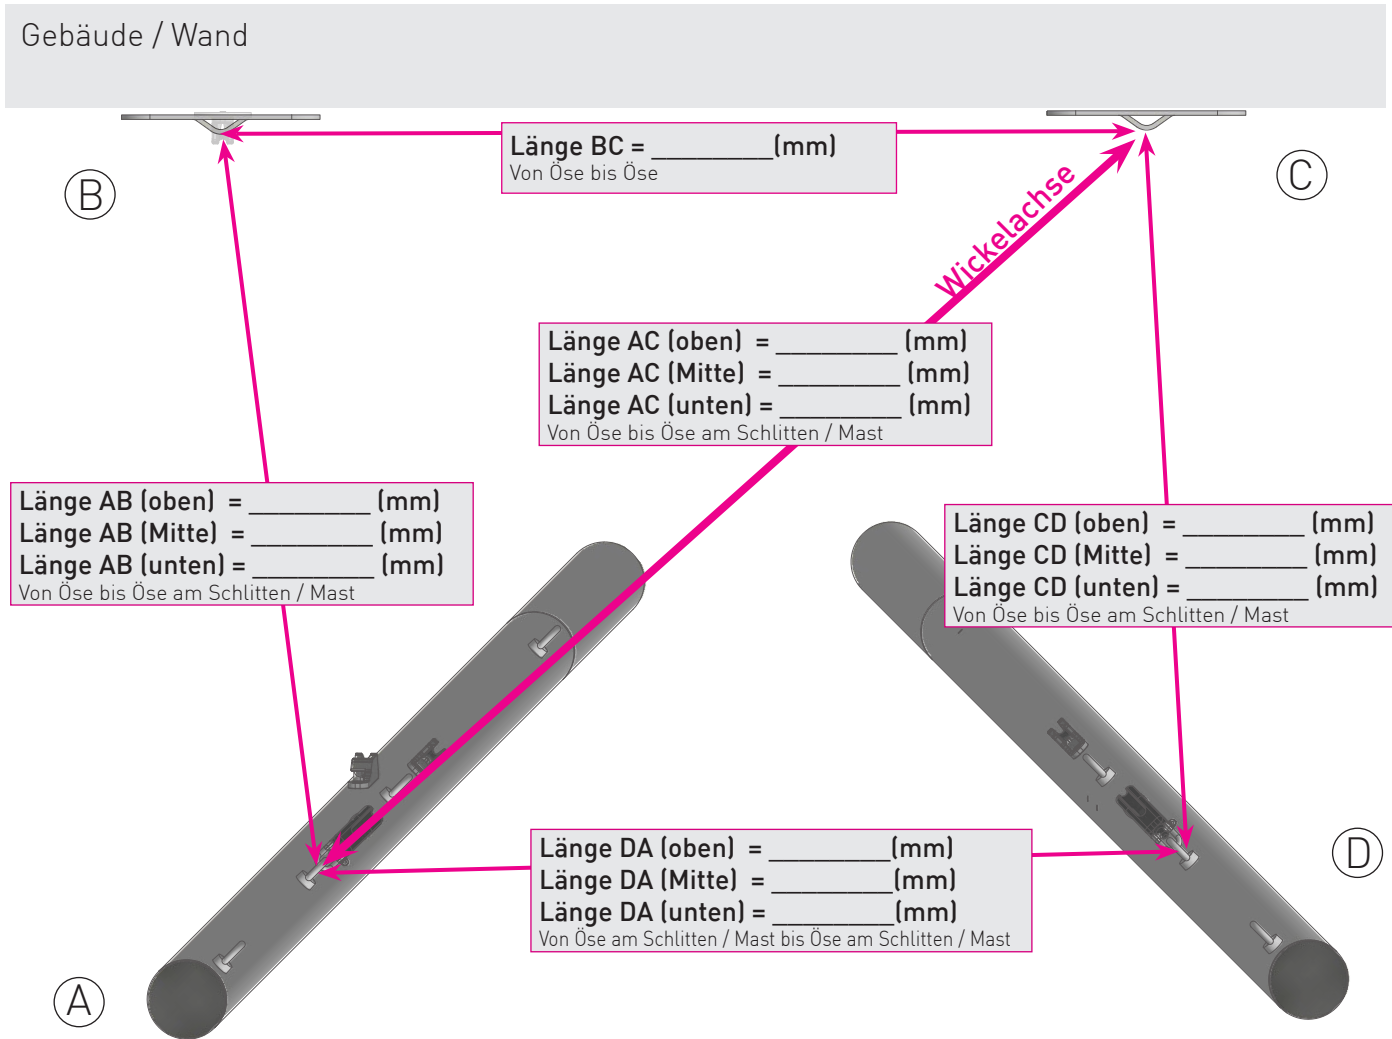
Gebäude / Wand

Länge BC = __________(mm)
Von Öse bis Öse

B

C

Wickelachse

Länge AC (oben) = __________ (mm)
Länge AC (Mitte) = __________ (mm)
Länge AC (unten) = __________ (mm)
Von Öse bis Öse am Schlitten / Mast

Länge AB (oben) = __________ (mm)
Länge AB (Mitte) = __________ (mm)
Länge AB (unten) = __________ (mm)
Von Öse bis Öse am Schlitten / Mast

Länge CD (oben) = __________ (mm)
Länge CD (Mitte) = __________ (mm)
Länge CD (unten) = __________ (mm)
Von Öse bis Öse am Schlitten / Mast

Länge DA (oben) = __________(mm)
Länge DA (Mitte) = __________(mm)
Länge DA (unten) = __________(mm)
Von Öse am Schlitten / Mast bis Öse am Schlitten / Mast

D

A